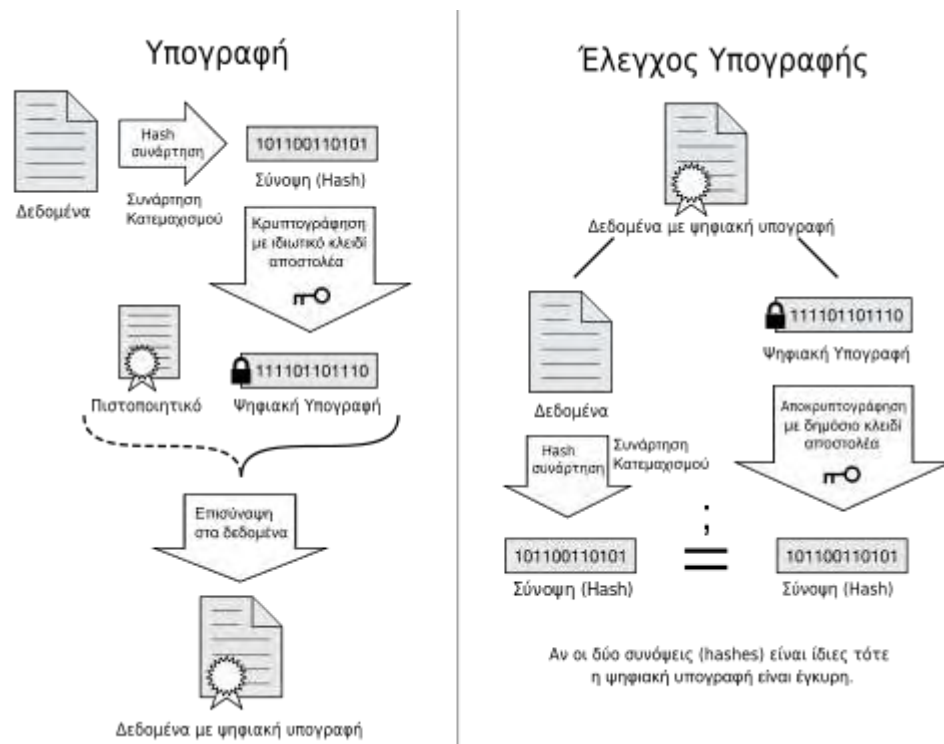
Υπογραφή

Δεδομένα

Hash συνάρτηση

Συνάρτηση Κατεμαχισμού

101100110101

Σύνοψη (Hash)

Κρυπτογράφηση με ιδιωτικό κλειδί αποστολέα

Πιστοποιητικό

111101101110

Ψηφιακή Υπογραφή

Επισύναψη στα δεδομένα

Δεδομένα με ψηφιακή υπογραφή

Έλεγχος Υπογραφής

Δεδομένα με ψηφιακή υπογραφή

Δεδομένα

111101101110

Ψηφιακή Υπογραφή

Hash συνάρτηση

Συνάρτηση Κατεμαχισμού

Αποκρυπτογράφηση με δημόσιο κλειδί αποστολέα

101100110101

Σύνοψη (Hash)

=;

101100110101

Σύνοψη (Hash)

Αν οι δύο συνόψεις (hashes) είναι ίδιες τότε η ψηφιακή υπογραφή είναι έγκυρη.